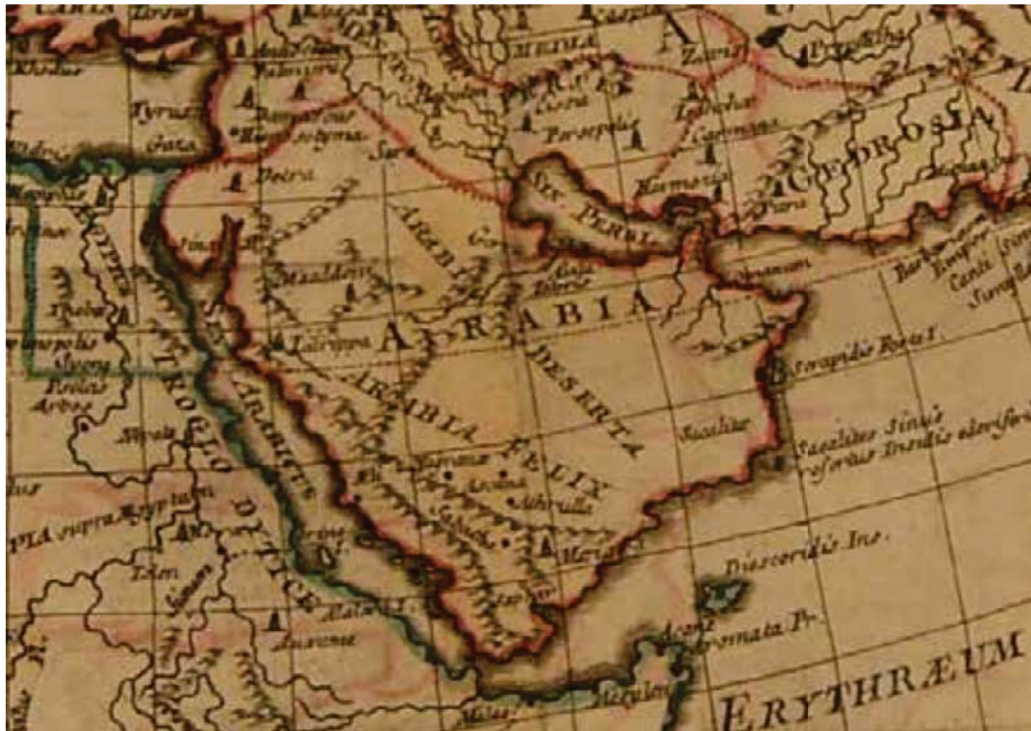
CARIA
MEDIA
PERSIS
Zarang
Tyrus
Gaza
Damascus
Hierosolyma
Persepolis
Carmana
GEDROSIA
Petra
Harmozia
SIN. PERSIC.
ARABIA
ARABIA
DESERTA
ARABIA FELIX
Syagros Prom.
Sachalites Sinus
Sachalites
Discoridis Ins.
Aromata Pr.
ERYTHRÆUM
TROGLODYTICE
SINUS ARABICUS
Thebæ
Syene
Meroe
Mariaba
Saba
Tyrus
Lathrippa
Maaddeni
Arabia
Gerra
Badeo
Nagara
Sabbatha
PIA supra Ægyptum
Aduli
Axume
Malao
Mosyllon
Arbor
Barbaricum
Emporium
Canthi
Sinus
Ormanum
Muza
Ocelis
Carmania
Astichus
Ptolemais
Syene